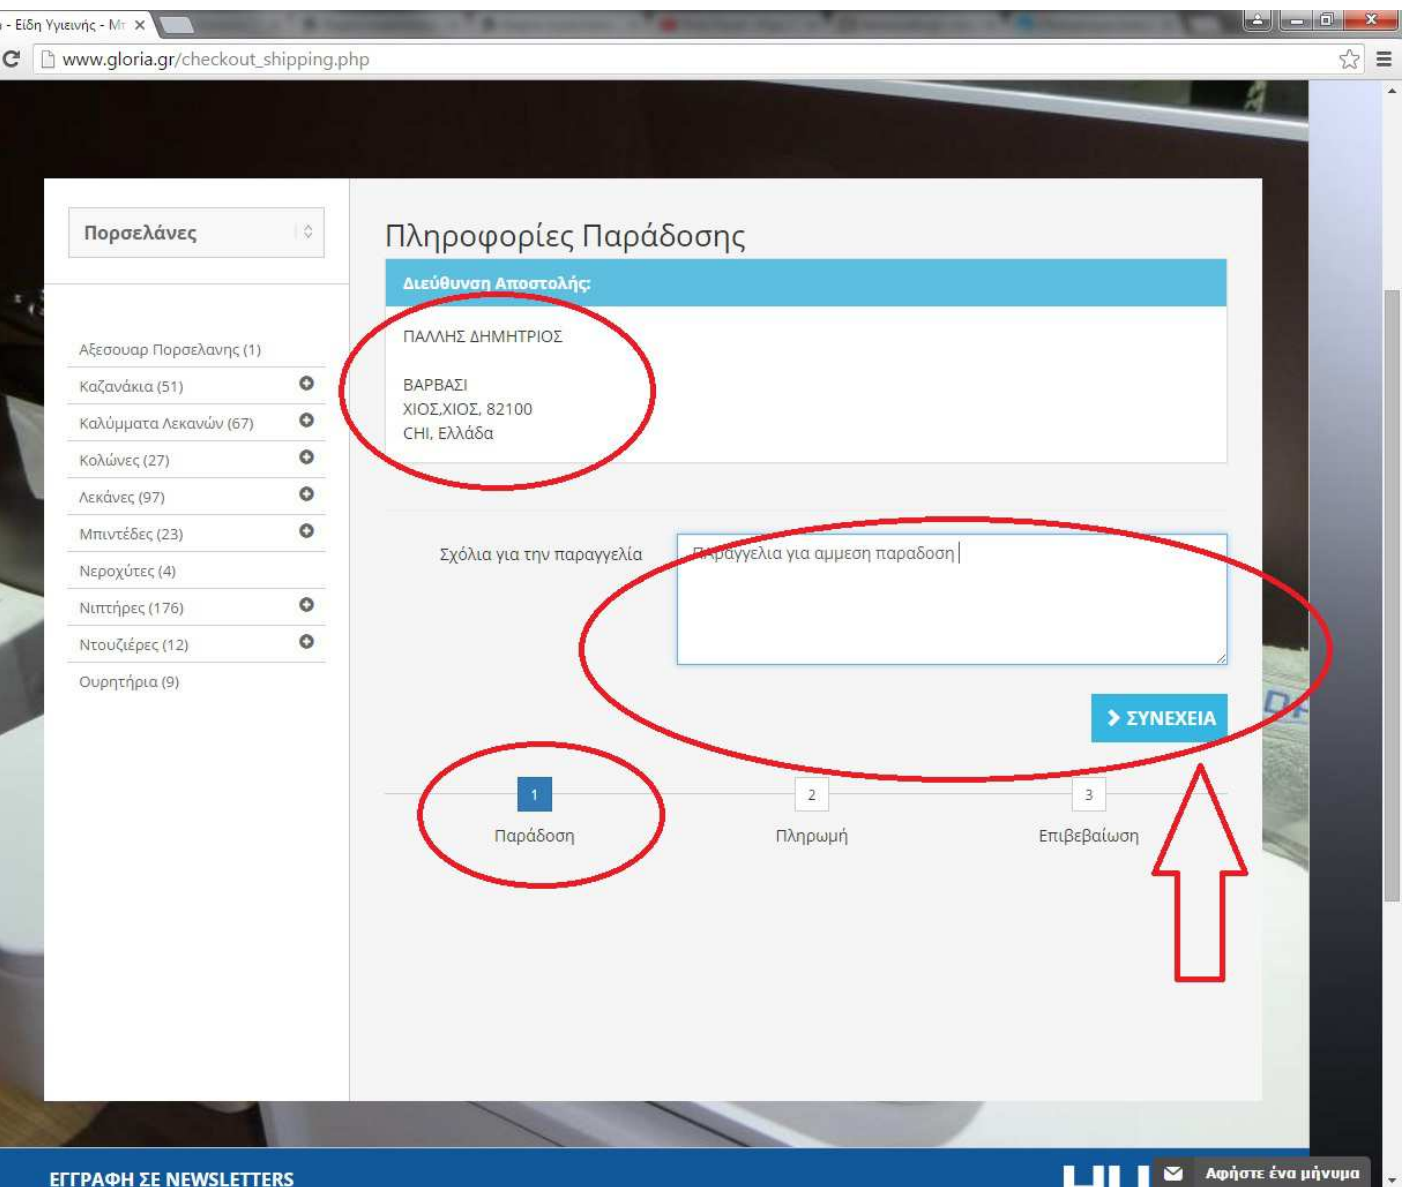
- Είδη Υγιεινής - Μ ×

www.gloria.gr/checkout_shipping.php

Πορσελάνες

Αξεσουαρ Πορσελανης (1)
Καζανάκια (51)
Καλύμματα Λεκανών (67)
Κολώνες (27)
Λεκάνες (97)
Μπιντέδες (23)
Νεροχύτες (4)
Νιπτήρες (176)
Ντουζιέρες (12)
Ουρητήρια (9)

Πληροφορίες Παράδοσης

Διεύθυνση Αποστολής:

ΠΑΛΛΗΣ ΔΗΜΗΤΡΙΟΣ

ΒΑΡΒΑΣΙ
ΧΙΟΣ,ΧΙΟΣ, 82100
CHI, Ελλάδα

Σχόλια για την παραγγελία

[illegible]ραγγελια για αμμεση παραδοση

ΣΥΝΕΧΕΙΑ

1
Παράδοση

2
Πληρωμή

3
Επιβεβαίωση

ΕΓΓΡΑΦΗ ΣΕ NEWSLETTERS

Αφήστε ένα μήνυμα